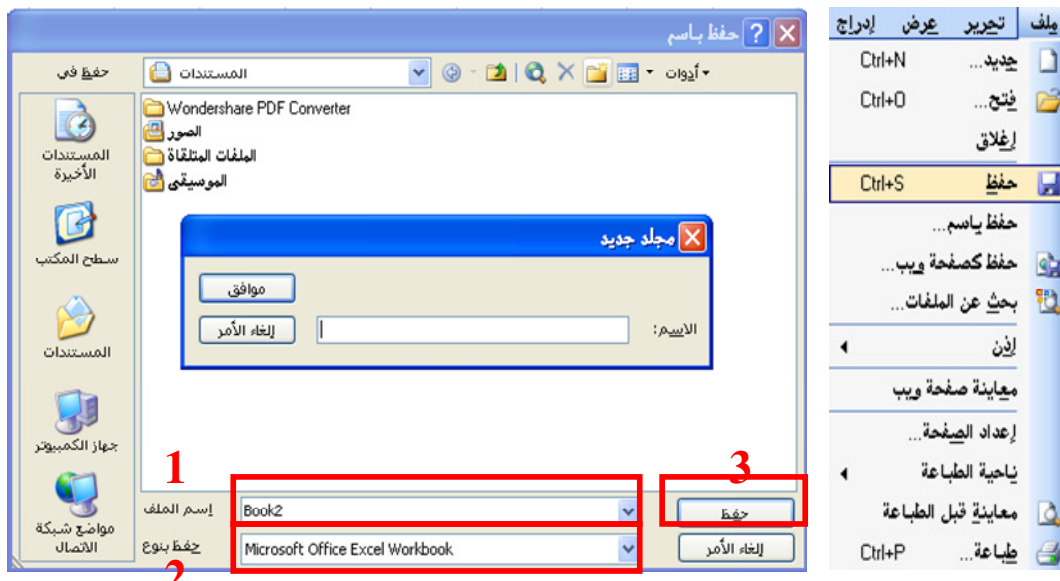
حفظ باسم

حفظ في
المستندات
أدوات

Wondershare PDF Converter
الصور
الملفات المتلقاة
الموسيقى

المستندات الأخيرة
سطح المكتب
المستندات
جهاز الكمبيوتر
مواضع شبكة الاتصال

مجلد جديد
موافق
إلغاء الأمر
الاسم:

1
2
3

إسم الملف
Book2
حفظ بنوع
Microsoft Office Excel Workbook
حفظ
إلغاء الأمر

ملف تحرير عرض إدراج
جديد... Ctrl+N
فتح... Ctrl+O
إغلاق
حفظ Ctrl+S
حفظ باسم...
حفظ كصفحة ويب...
بحث عن الملفات...
إذن
معاينة صفحة ويب
إعداد الصفحة...
ناحية الطباعة
معاينة قبل الطباعة
طباعة... Ctrl+P